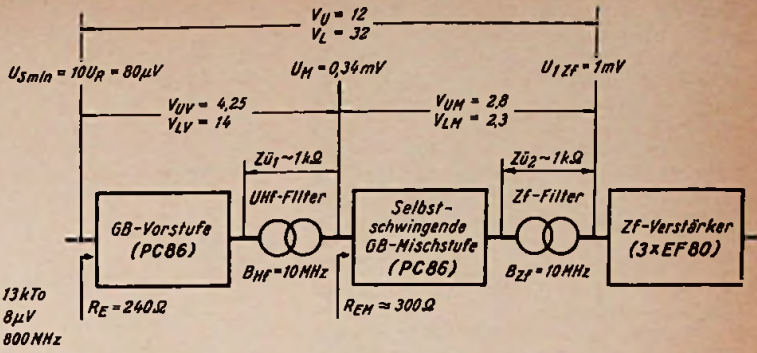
$V_U = 12$
$V_L = 32$

$U_{Smin} = 10 U_R = 80 \mu V$

$U_M = 0{,}34 mV$

$U_{1Zf} = 1 mV$

$V_{UV} = 4{,}25$
$V_{LV} = 14$

$V_{UM} = 2{,}8$
$V_{LM} = 2{,}3$

$Z\ddot{u}_1 \sim 1 k\Omega$

UHF-Filter

$Z\ddot{u}_2 \sim 1 k\Omega$

Zf-Filter

GB-Vorstufe (PC86)

Selbst-schwingende GB-Mischstufe (PC86)

Zf-Verstärker (3×EF80)

$B_{HF} = 10 MHz$

$B_{ZF} = 10 MHz$

13kTo
$8 \mu V$
800 NHz

$R_E = 240 \Omega$

$R_{EM} \approx 300 \Omega$